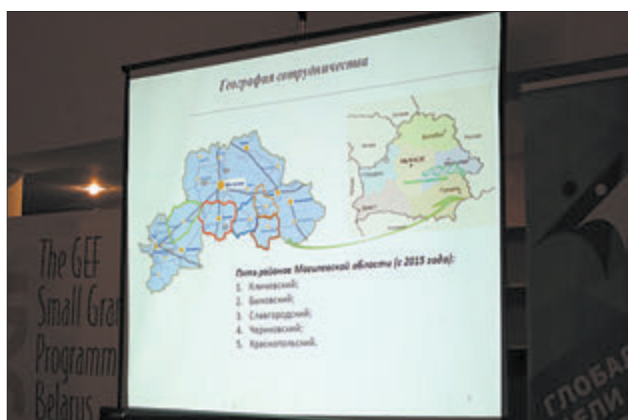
География сотрудничества

Пять районов Могилевской области (с 2015 года):
1. Кличевский;
2. Быховский;
3. Славгородский;
4. Чериковский;
5. Краснопольский.

The GEF Small Gra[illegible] Programm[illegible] Belarus

ГЛОБА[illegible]
ЦЕЛИ